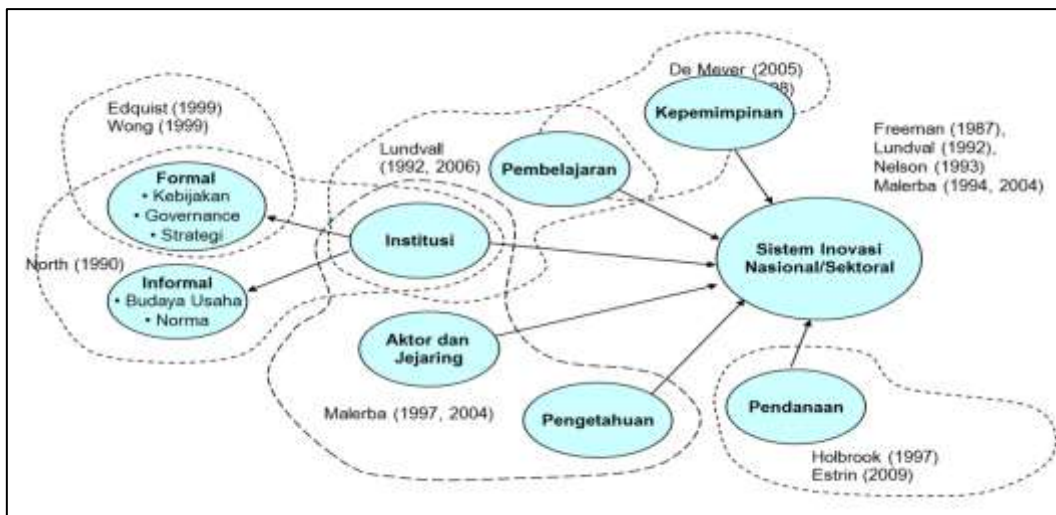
De Meyer (2005)
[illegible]8)
Kepemimpinan

Edquist (1999)
Wong (1999)

Formal
• Kebijakan
• Governance
• Strategi

Lundvall (1992, 2006)

Pembelajaran

Freeman (1987),
Lundval (1992),
Nelson (1993)
Malerba (1994, 2004)

Institusi

Sistem Inovasi Nasional/Sektoral

North (1990)

Informal
• Budaya Usaha
• Norma

Aktor dan Jejaring

Malerba (1997, 2004)

Pengetahuan

Pendanaan

Holbrook (1997)
Estrin (2009)